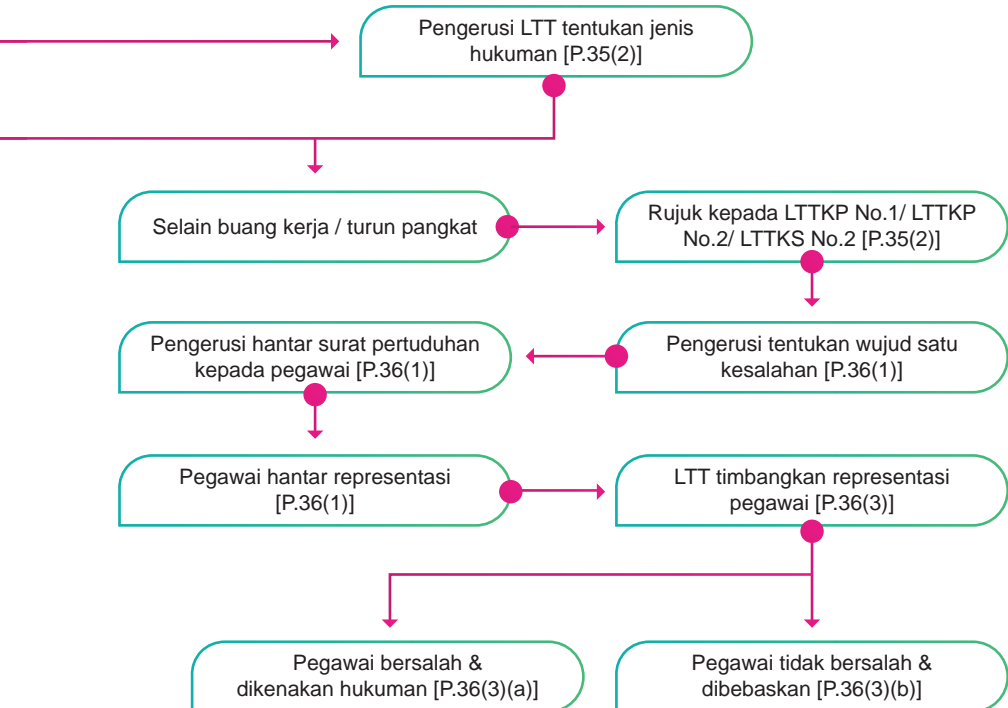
Pengerusi LTT tentukan jenis hukuman [P.35(2)]

Selain buang kerja / turun pangkat

Rujuk kepada LTTKP No.1/ LTTKP No.2/ LTTKS No.2 [P.35(2)]

Pengerusi hantar surat pertuduhan kepada pegawai [P.36(1)]

Pengerusi tentukan wujud satu kesalahan [P.36(1)]

Pegawai hantar representasi [P.36(1)]

LTT timbangkan representasi pegawai [P.36(3)]

Pegawai bersalah & dikenakan hukuman [P.36(3)(a)]

Pegawai tidak bersalah & dibebaskan [P.36(3)(b)]